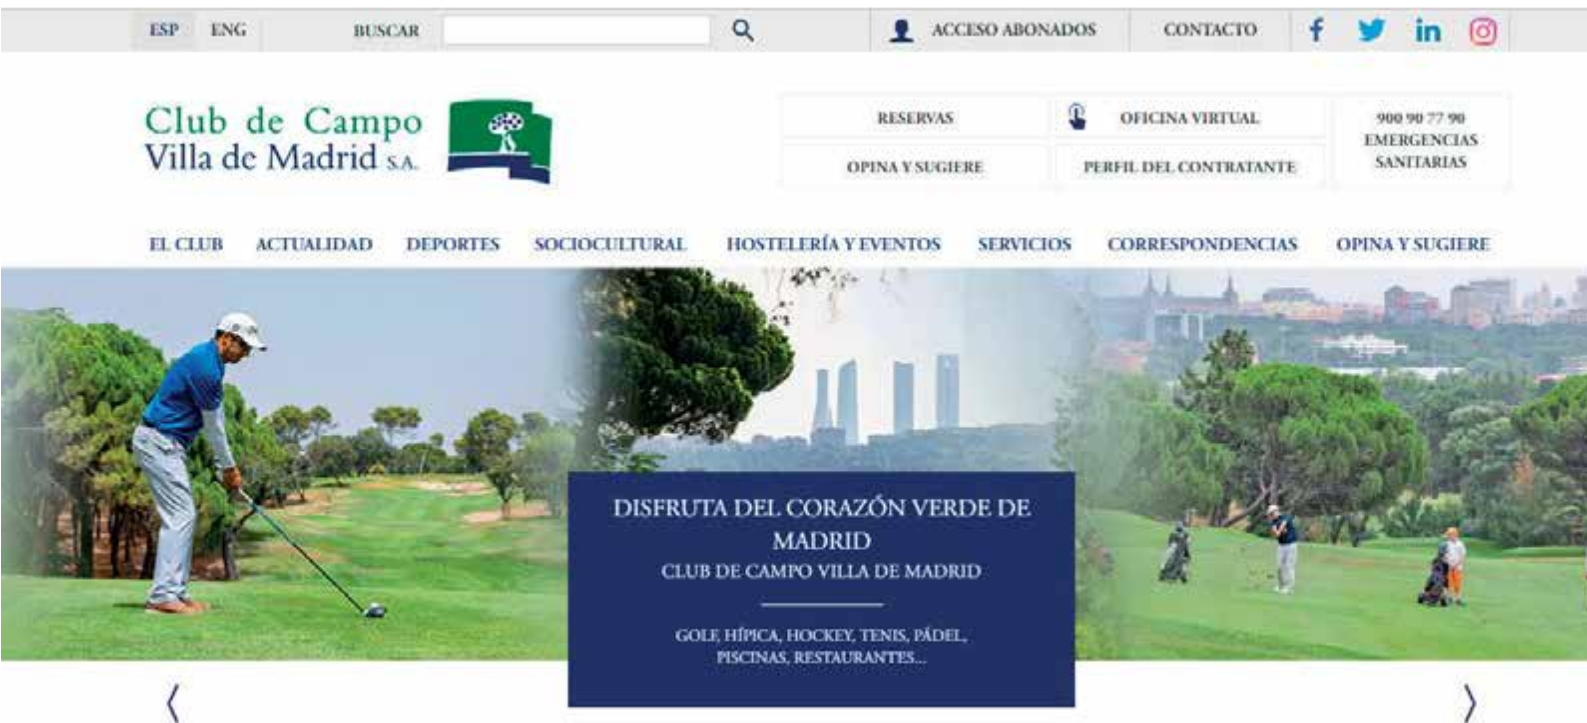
ESP ENG BUSCAR ACCESO ABONADOS CONTACTO

Club de Campo Villa de Madrid S.A.

RESERVAS OFICINA VIRTUAL 900 90 77 90 EMERGENCIAS SANITARIAS

OPINA Y SUGIERE PERFIL DEL CONTRATANTE

EL CLUB ACTUALIDAD DEPORTES SOCIOCULTURAL HOSTELERÍA Y EVENTOS SERVICIOS CORRESPONDENCIAS OPINA Y SUGIERE

DISFRUTA DEL CORAZÓN VERDE DE MADRID

CLUB DE CAMPO VILLA DE MADRID

GOLF, HÍPICA, HOCKEY, TENIS, PÁDEL, PISCINAS, RESTAURANTES...

‹ ›